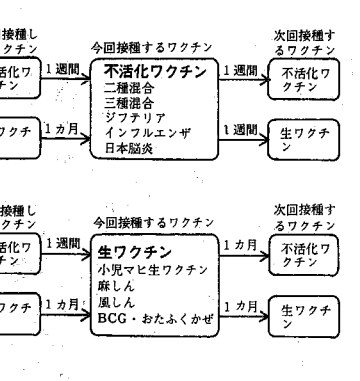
接種し
ワクチン

今回接種するワクチン

次回接種するワクチン

活化ワチン

1週間

不活化ワクチン
二種混合
三種混合
ジフテリア
インフルエンザ
日本脳炎

1週間

不活化ワクチン

ワクチ

1カ月

1週間

生ワクチン

接種し
ワクチン

今回接種するワクチン

次回接種するワクチン

活化ワチン

1週間

生ワクチン
小児マヒ生ワクチン
麻しん
風しん
BCG・おたふくかぜ

1カ月

不活化ワクチン

ワクチ

1カ月

1カ月

生ワクチン